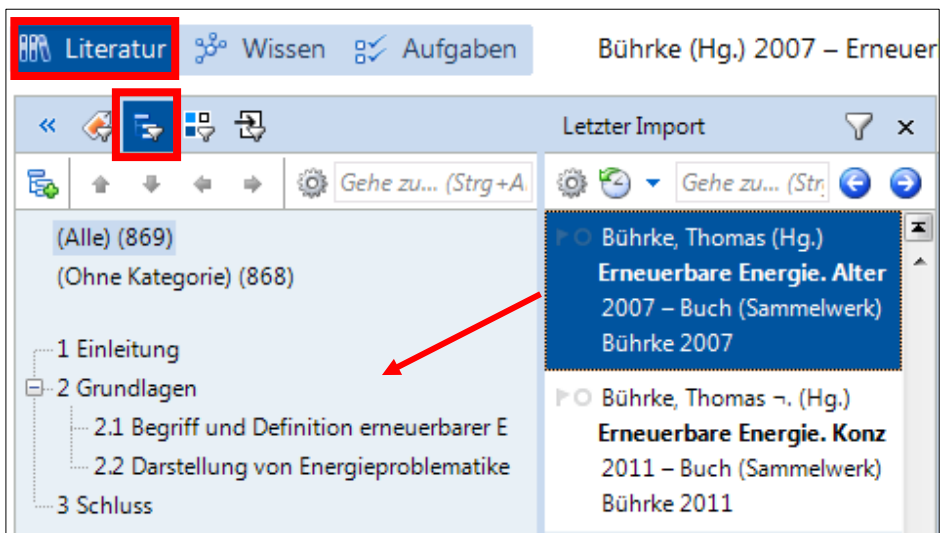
Literatur Wissen Aufgaben Bührke (Hg.) 2007 – Erneuer

Letzter Import

Gehe zu... (Strg+A

Gehe zu... (Str

(Alle) (869)

(Ohne Kategorie) (868)

1 Einleitung

2 Grundlagen

2.1 Begriff und Definition erneuerbarer E

2.2 Darstellung von Energieproblematike

3 Schluss

Bührke, Thomas (Hg.)
Erneuerbare Energie. Alter
2007 – Buch (Sammelwerk)
Bührke 2007

Bührke, Thomas ¬. (Hg.)
Erneuerbare Energie. Konz
2011 – Buch (Sammelwerk)
Bührke 2011